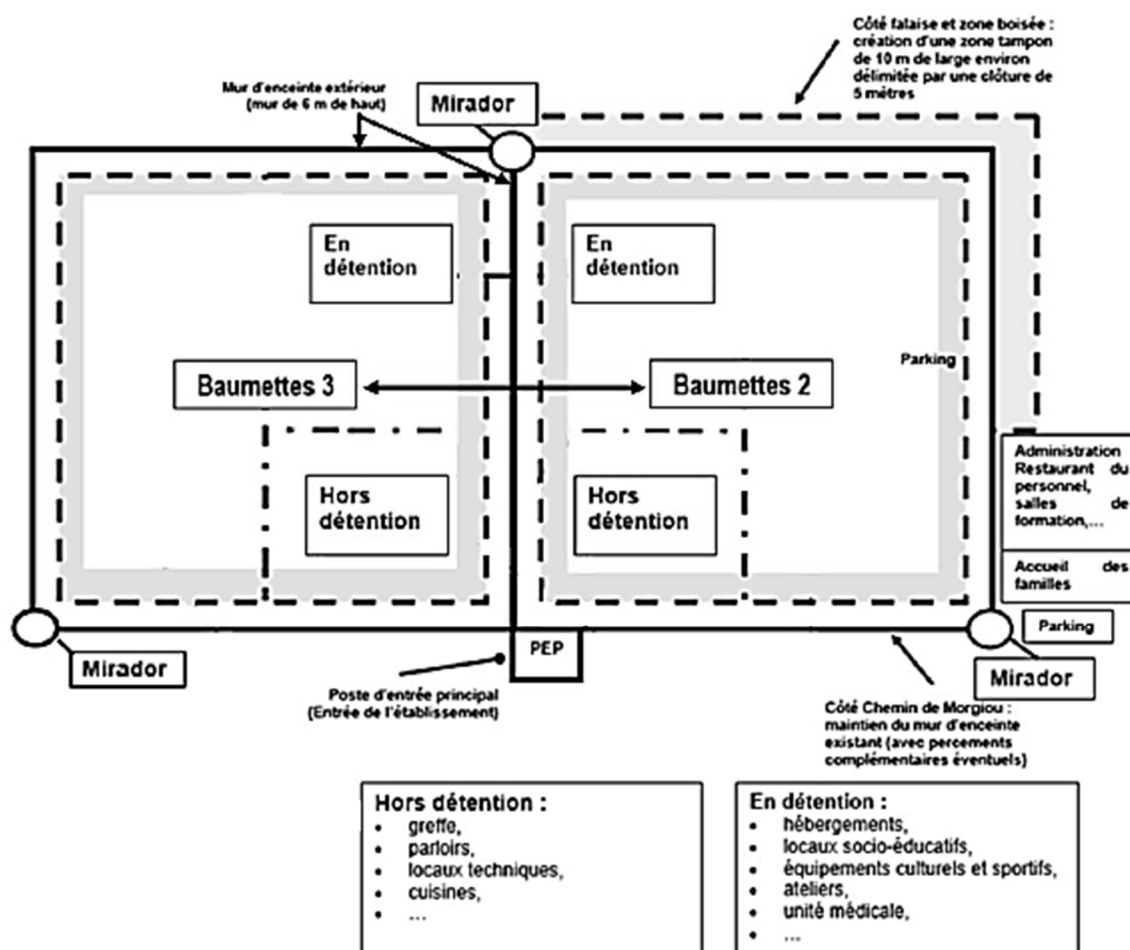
Côté falaise et zone boisée : création d'une zone tampon de 10 m de large environ délimitée par une clôture de 5 mètres

Mur d'enceinte extérieur (mur de 6 m de haut)

Mirador

En détention

En détention

Parking

Baumettes 3

Baumettes 2

Hors détention

Hors détention

Administration Restaurant du personnel, salles de formation,...

Accueil des familles

Parking

Mirador

PEP

Mirador

Poste d'entrée principal (Entrée de l'établissement)

Côté Chemin de Morgiou : maintien du mur d'enceinte existant (avec percements complémentaires éventuels)

Hors détention :
- greffe,
- parloirs,
- locaux techniques,
- cuisines,
- ...

En détention :
- hébergements,
- locaux socio-éducatifs,
- équipements culturels et sportifs,
- ateliers,
- unité médicale,
- ...